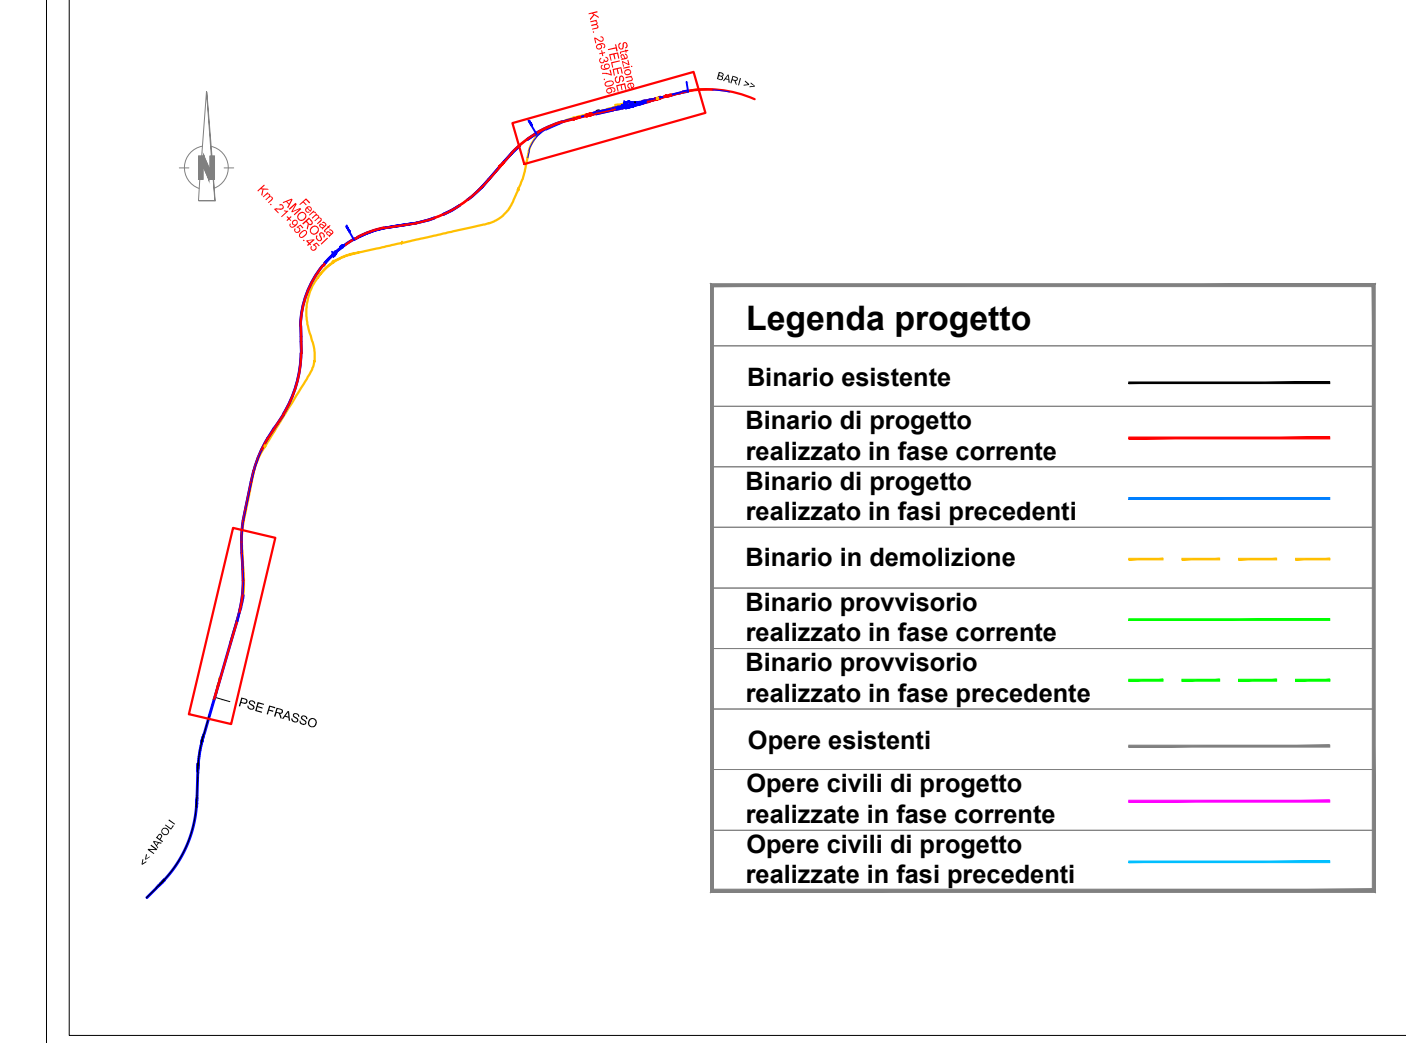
Stazione
TELESE
Km. 26+397.06

BARI >>

N

Fermata
AMOROSI
Km. 21+950.45

PSE FRASSO

<< NAPOLI

Legenda progetto

Binario esistente

Binario di progetto realizzato in fase corrente

Binario di progetto realizzato in fasi precedenti

Binario in demolizione

Binario provvisorio realizzato in fase corrente

Binario provvisorio realizzato in fase precedente

Opere esistenti

Opere civili di progetto realizzate in fase corrente

Opere civili di progetto realizzate in fasi precedenti